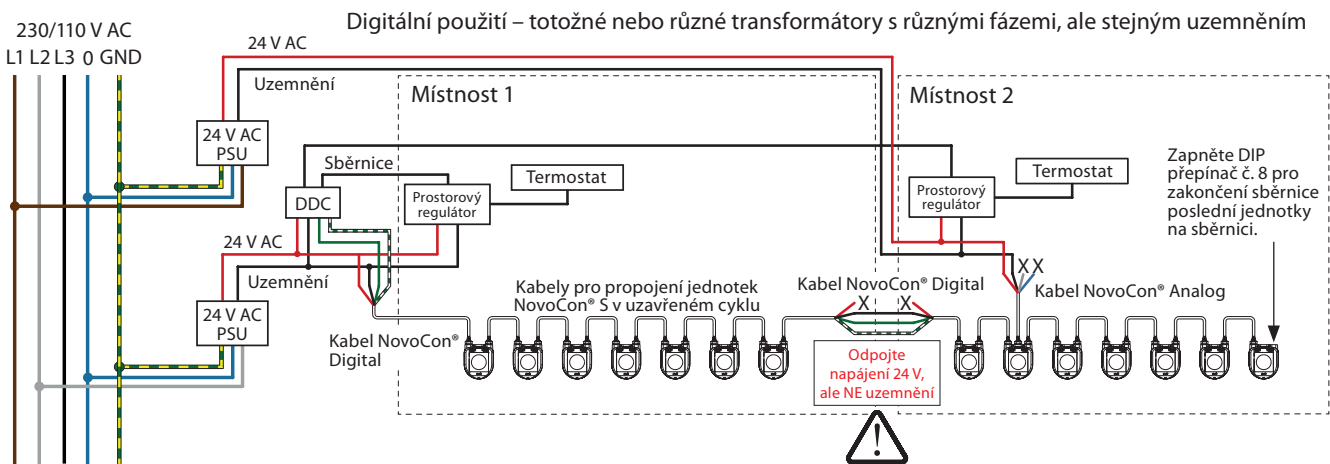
Digitální použití – totožné nebo různé transformátory s různými fázemi, ale stejným uzemněním

230/110 V AC
L1 L2 L3 0 GND

24 V AC
Uzemnění
24 V AC PSU
Místnost 1
Místnost 2
Sběrnice
DDC
Prostorový regulátor
Termostat
Prostorový regulátor
Termostat
Zapněte DIP přepínač č. 8 pro zakončení sběrnice poslední jednotky na sběrnici.
24 V AC
Uzemnění
24 V AC PSU
Kabely pro propojení jednotek NovoCon® S v uzavřeném cyklu
Kabel NovoCon® Digital
X X
X X
Kabel NovoCon® Analog
Kabel NovoCon® Digital
Odpojte napájení 24 V, ale NE uzemnění
!